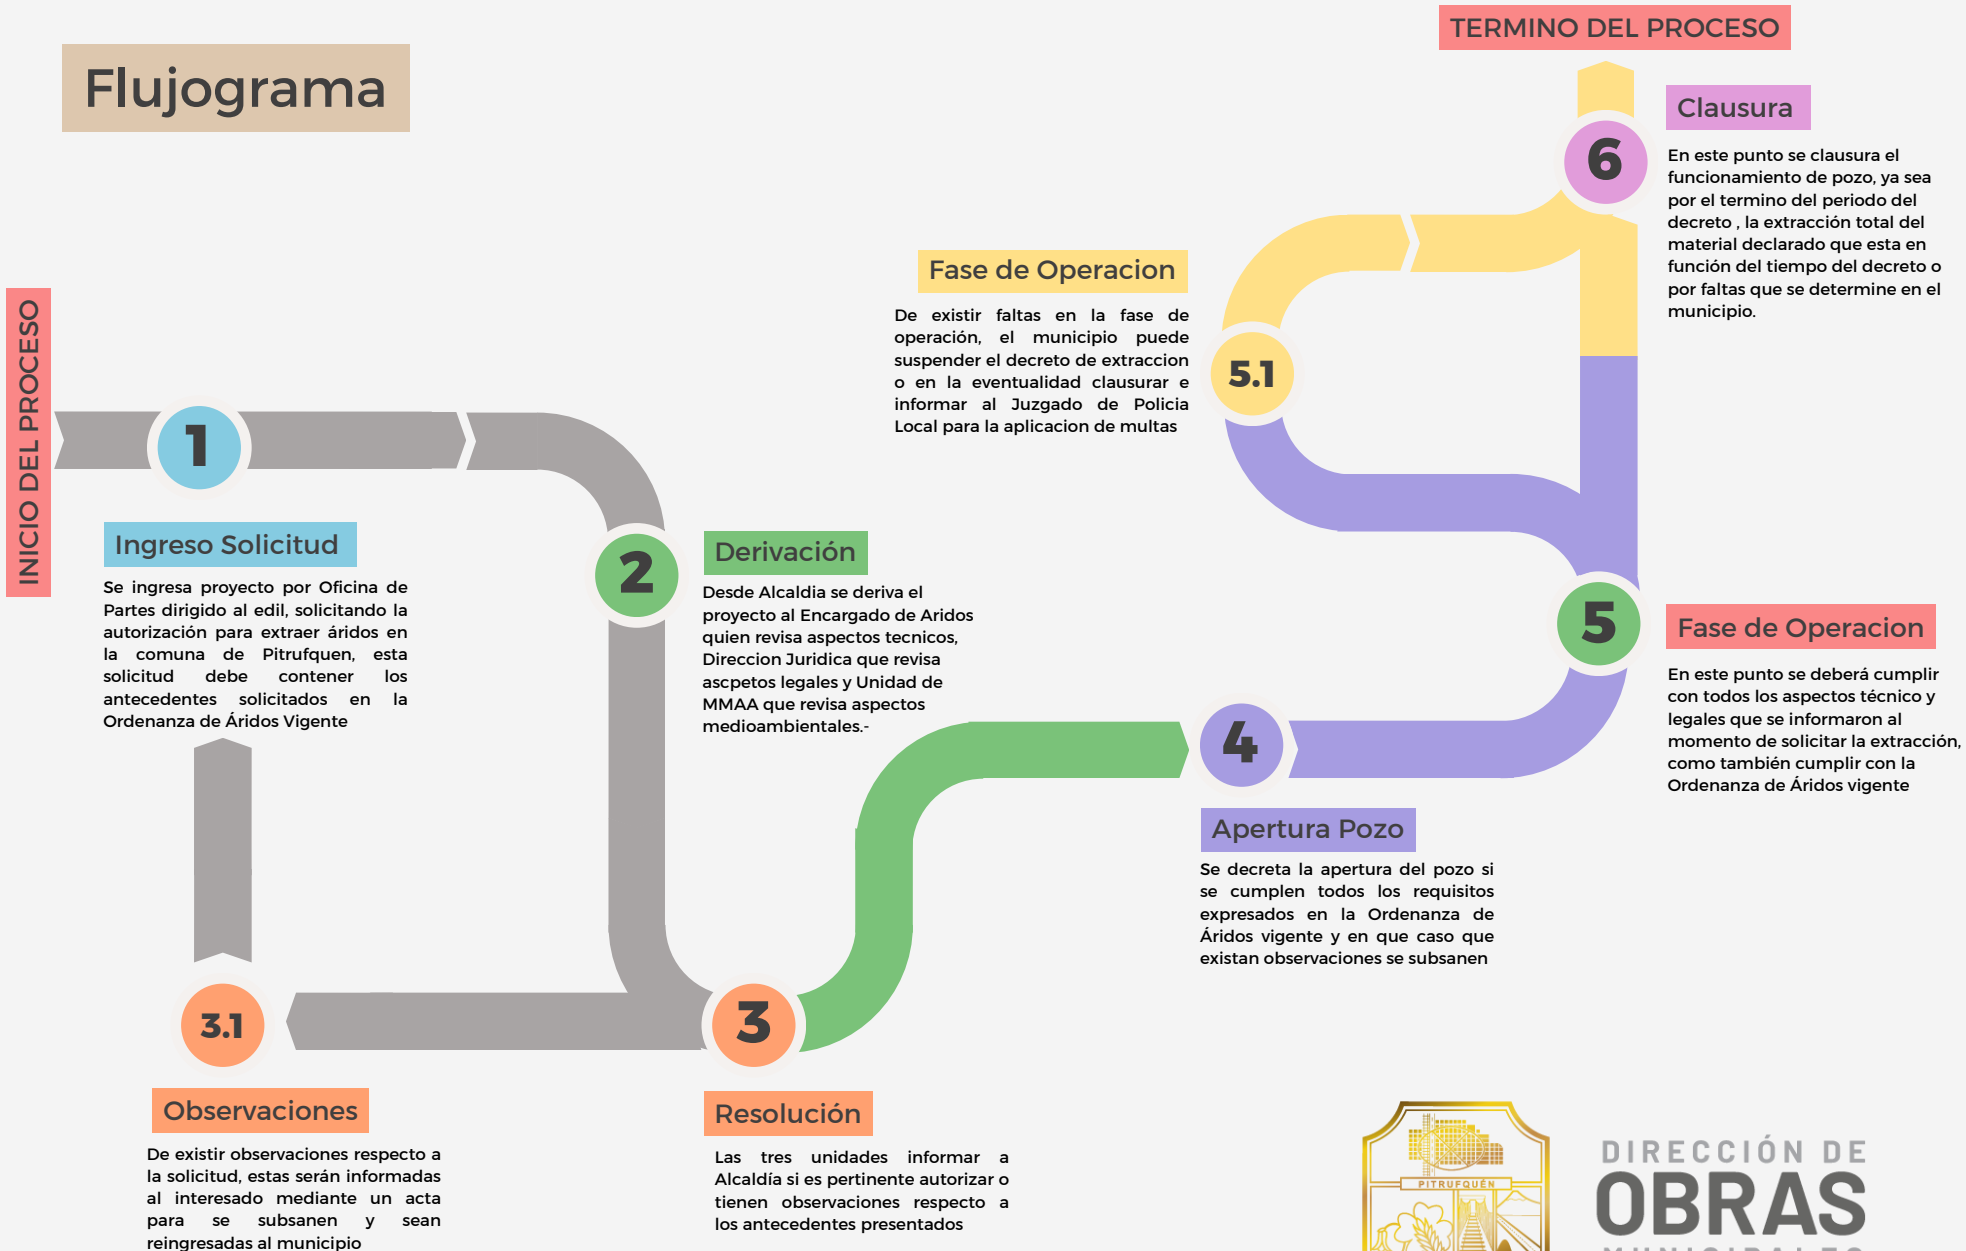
Flujograma

INICIO DEL PROCESO

1

Ingreso Solicitud

Se ingresa proyecto por Oficina de Partes dirigido al edil, solicitando la autorización para extraer áridos en la comuna de Pitrufquen, esta solicitud debe contener los antecedentes solicitados en la Ordenanza de Áridos Vigente

2

Derivación

Desde Alcaldia se deriva el proyecto al Encargado de Aridos quien revisa aspectos tecnicos, Direccion Juridica que revisa ascpetos legales y Unidad de MMAA que revisa aspectos medioambientales.-

3.1

Observaciones

De existir observaciones respecto a la solicitud, estas serán informadas al interesado mediante un acta para se subsanen y sean reingresadas al municipio

3

Resolución

Las tres unidades informar a Alcaldía si es pertinente autorizar o tienen observaciones respecto a los antecedentes presentados

4

Apertura Pozo

Se decreta la apertura del pozo si se cumplen todos los requisitos expresados en la Ordenanza de Áridos vigente y en que caso que existan observaciones se subsanen

5

Fase de Operacion

En este punto se deberá cumplir con todos los aspectos técnico y legales que se informaron al momento de solicitar la extracción, como también cumplir con la Ordenanza de Áridos vigente

5.1

Fase de Operacion

De existir faltas en la fase de operación, el municipio puede suspender el decreto de extraccion o en la eventualidad clausurar e informar al Juzgado de Policia Local para la aplicacion de multas

TERMINO DEL PROCESO

6

Clausura

En este punto se clausura el funcionamiento de pozo, ya sea por el termino del periodo del decreto , la extracción total del material declarado que esta en función del tiempo del decreto o por faltas que se determine en el municipio.

PITRUFQUÉN

DIRECCIÓN DE
OBRAS
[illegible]